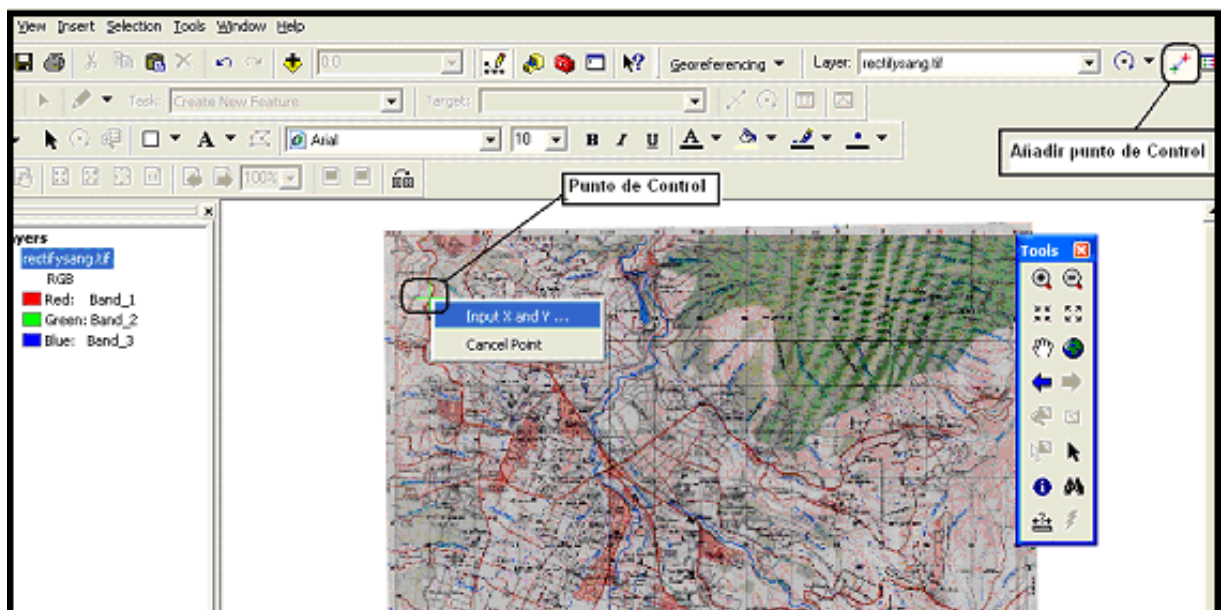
View Insert Selection Tools Window Help

0.0

Georeferencing ▼ Layer: rectifysang.tif

Task: Create New Feature Target:

Arial 10 B I U A

100%

Añadir punto de Control

Punto de Control

yers
rectifysang.tif
RGB
Red: Band_1
Green: Band_2
Blue: Band_3

Input X and Y ...
Cancel Point

Tools